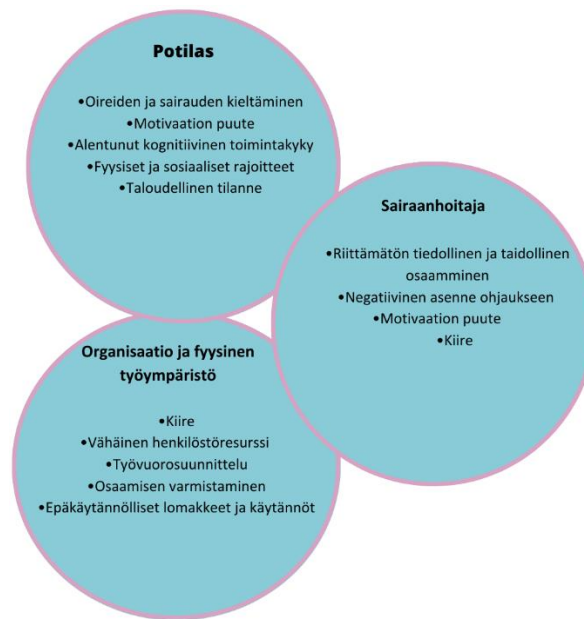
Potilas

•Oireiden ja sairauden kieltäminen
•Motivaation puute
•Alentunut kognitiivinen toimintakyky
•Fyysiset ja sosiaaliset rajoitteet
•Taloudellinen tilanne

Sairaanhoitaja

•Riittämätön tiedollinen ja taidollinen osaamminen
•Negatiivinen asenne ohjaukseen
•Motivaation puute
•Kiire

Organisaatio ja fyysinen työympäristö

•Kiire
•Vähäinen henkilöstöresurssi
•Työvuorosuunnittelu
•Osaamisen varmistaminen
•Epäkäytännölliset lomakkeet ja käytännöt